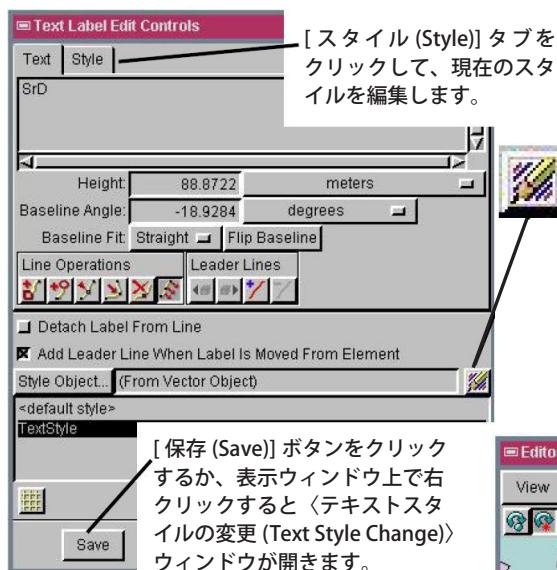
Text Label Edit Controls

Text | Style

SrD

[ スタイル (Style)] タブをクリックして、現在のスタイルを編集します。

Height: 88.8722 meters

Baseline Angle: -18.9284 degrees

Baseline Fit: Straight | Flip Baseline

Line Operations | Leader Lines

Detach Label From Line

Add Leader Line When Label Is Moved From Element

Style Object... (From Vector Object)

<default style>
TextStyle

[ 保存 (Save)] ボタンをクリックするか、表示ウィンドウ上で右クリックすると〈テキストスタイルの変更 (Text Style Change)〉ウィンドウが開きます。

Save

Edito

View